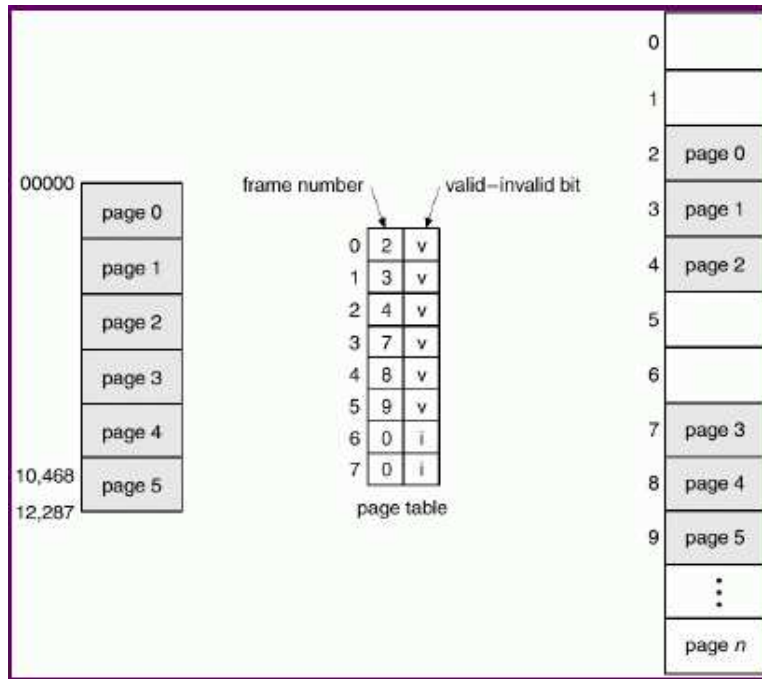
00000

page 0

page 1

page 2

page 3

page 4

10,468

page 5

12,287

frame number

valid–invalid bit

| | | |
|---|---|---|
| 0 | 2 | v |
| 1 | 3 | v |
| 2 | 4 | v |
| 3 | 7 | v |
| 4 | 8 | v |
| 5 | 9 | v |
| 6 | 0 | i |
| 7 | 0 | i |

page table

| | |
|---|---|
| 0 | |
| 1 | |
| 2 | page 0 |
| 3 | page 1 |
| 4 | page 2 |
| 5 | |
| 6 | |
| 7 | page 3 |
| 8 | page 4 |
| 9 | page 5 |
| | ⋮ |
| | page $n$ |